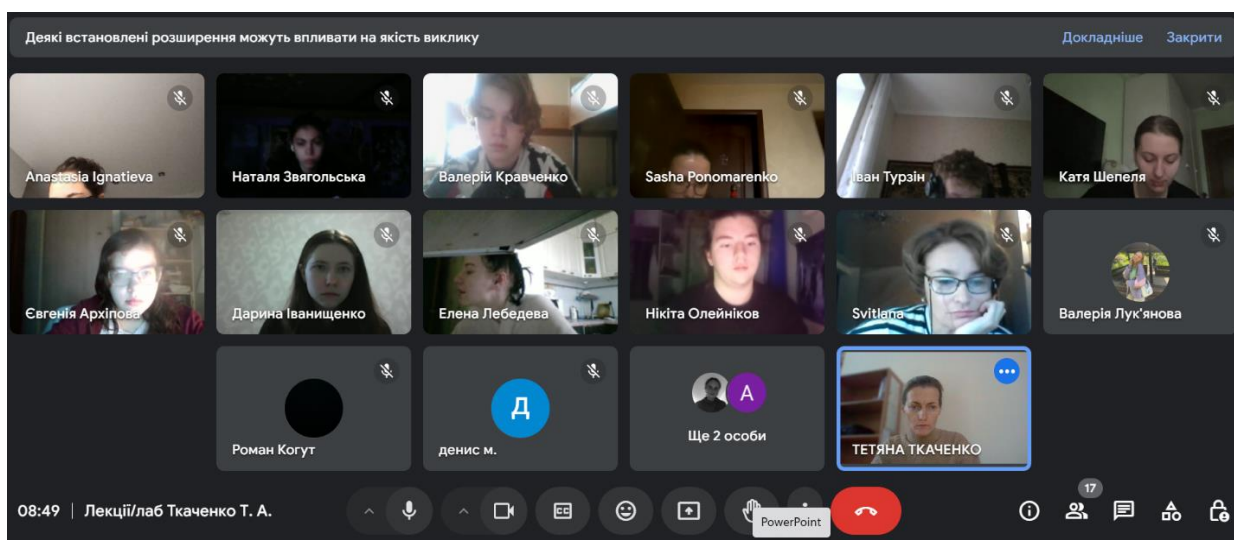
Деякі встановлені розширення можуть впливати на якість виклику

Докладніше

Закрити

Anastasia Ignatieva

Наталя Звягольська

Валерій Кравченко

Sasha Ponomarenko

Іван Турзін

Катя Шепеля

Євгенія Архіпова

Дарина Іванищенко

Елена Лебедева

Нікіта Олейніков

Svitlana

Валерія Лук'янова

Роман Когут

Д

денис м.

A

Ще 2 особи

ТЕТЯНА ТКАЧЕНКО

08:49 | Лекції/лаб Ткаченко Т. А.

PowerPoint

17